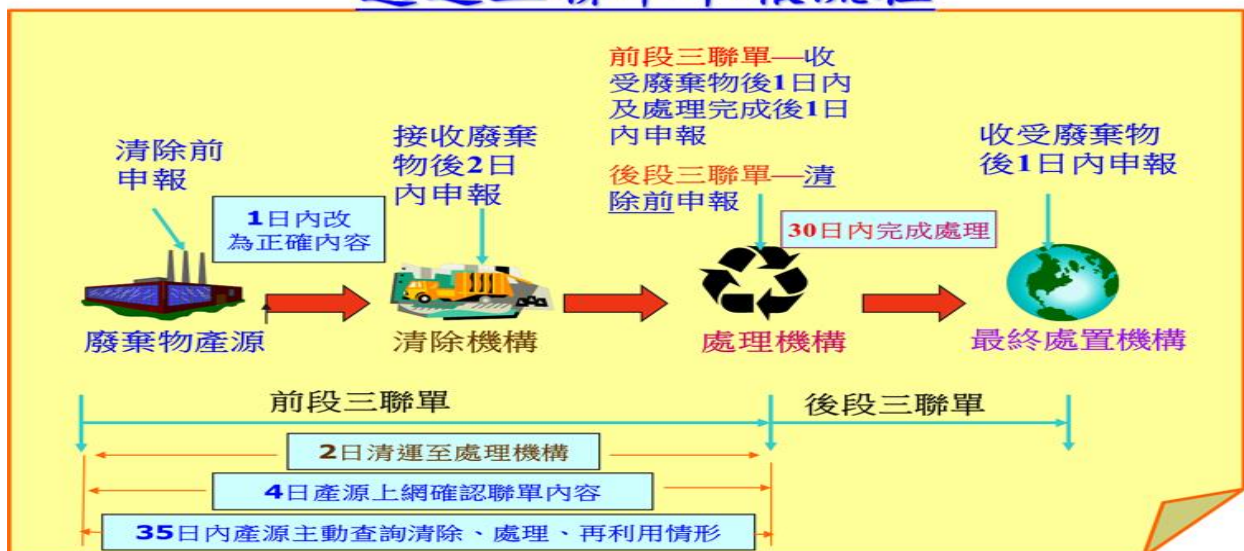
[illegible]

清除前申報

1日內改為正確內容

接收廢棄物後2日內申報

前段三聯單—收受廢棄物後1日內及處理完成後1日內申報

後段三聯單—清除前申報

30日內完成處理

收受廢棄物後1日內申報

廢棄物產源

清除機構

處理機構

最終處置機構

前段三聯單

後段三聯單

2日清運至處理機構

4日產源上網確認聯單內容

35日內產源主動查詢清除、處理、再利用情形